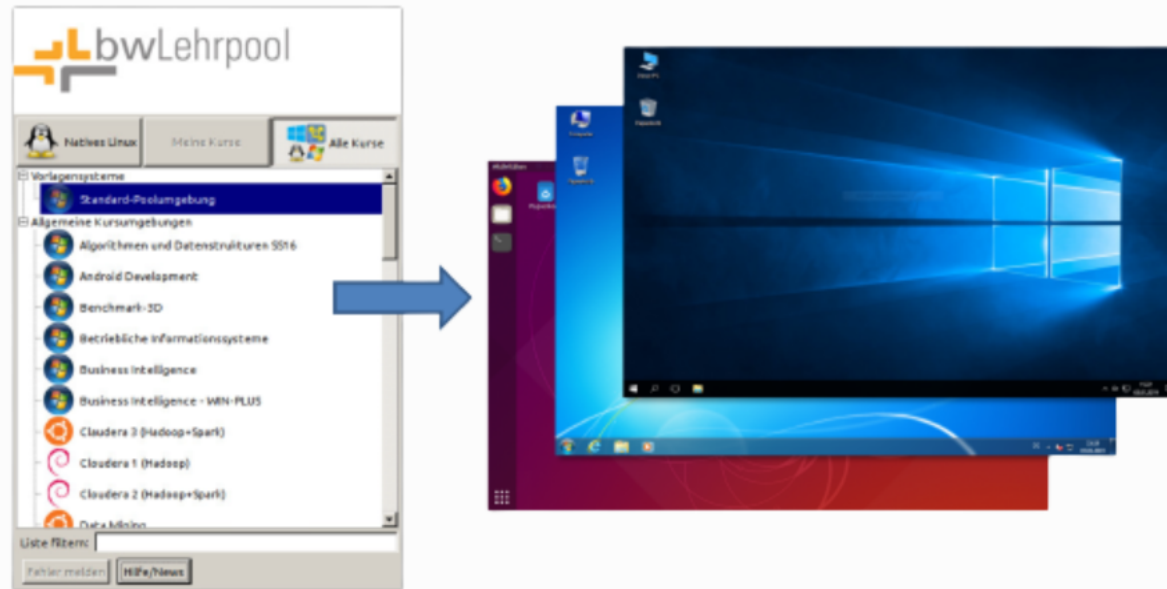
bwLehrpool

Natives Linux

Meine Kurse

Alle Kurse

Vorlagensysteme

Standard-Poolumgebung

Allgemeine Kursumgebungen

Algorithmen und Datenstrukturen SS16

Android Development

Benchmark-3D

Betriebliche Informationssysteme

Business Intelligence

Business Intelligence - WIN-PLUS

Cloudera 3 (Hadoop+Spark)

Cloudera 1 (Hadoop)

Cloudera 2 (Hadoop+Spark)

Data Mining

Liste filtern:

Fehler melden

Hilfe/News